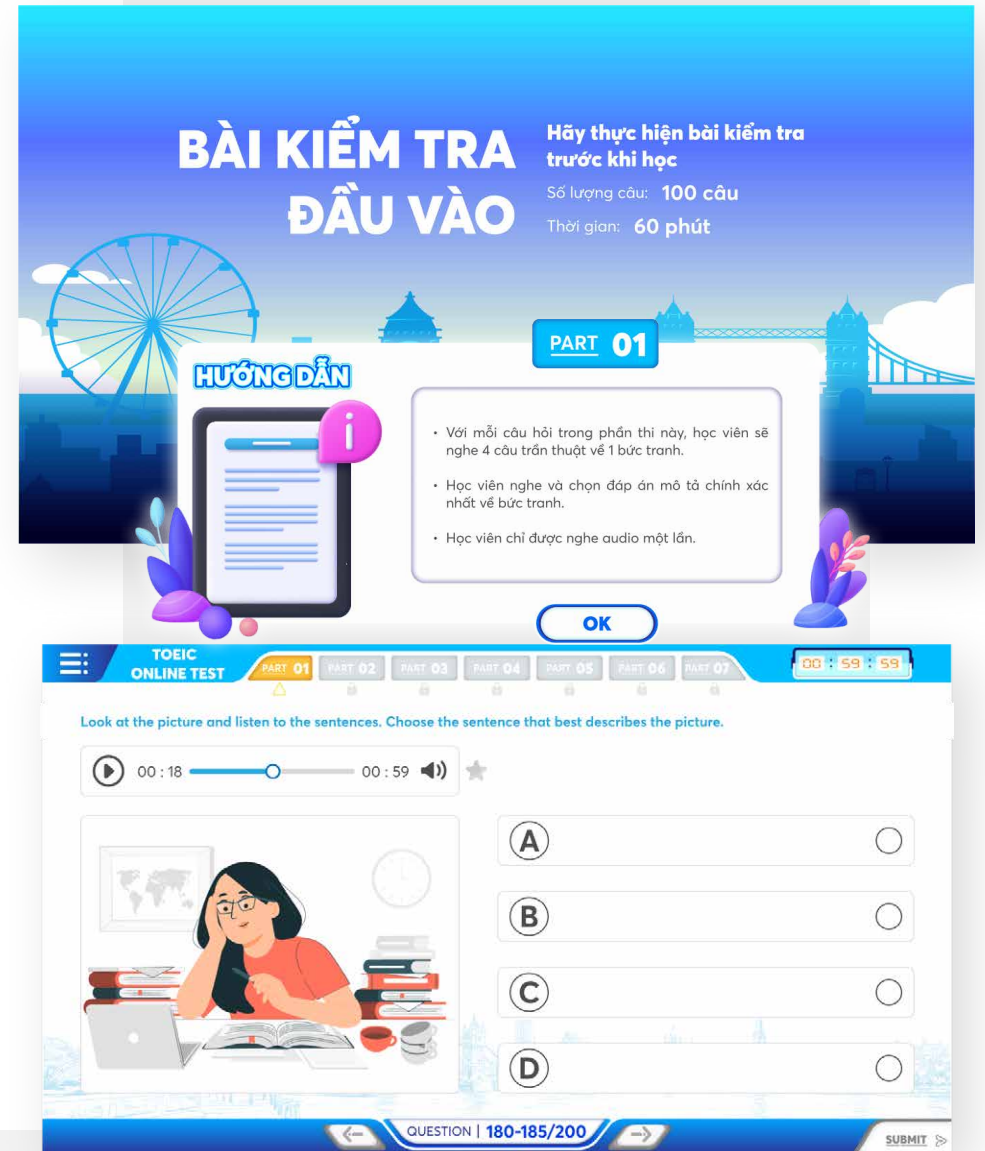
BÀI KIỂM TRA ĐẦU VÀO

Hãy thực hiện bài kiểm tra trước khi học

Số lượng câu: 100 câu

Thời gian: 60 phút

PART 01

HƯỚNG DẪN

• Với mỗi câu hỏi trong phần thi này, học viên sẽ nghe 4 câu trần thuật về 1 bức tranh.

• Học viên nghe và chọn đáp án mô tả chính xác nhất về bức tranh.

• Học viên chỉ được nghe audio một lần.

OK

TOEIC ONLINE TEST

PART 01 PART 02 PART 03 PART 04 PART 05 PART 06 PART 07

00 : 59 : 59

Look at the picture and listen to the sentences. Choose the sentence that best describes the picture.

00 : 18 00 : 59

A

B

C

D

QUESTION | 180-185/200

SUBMIT